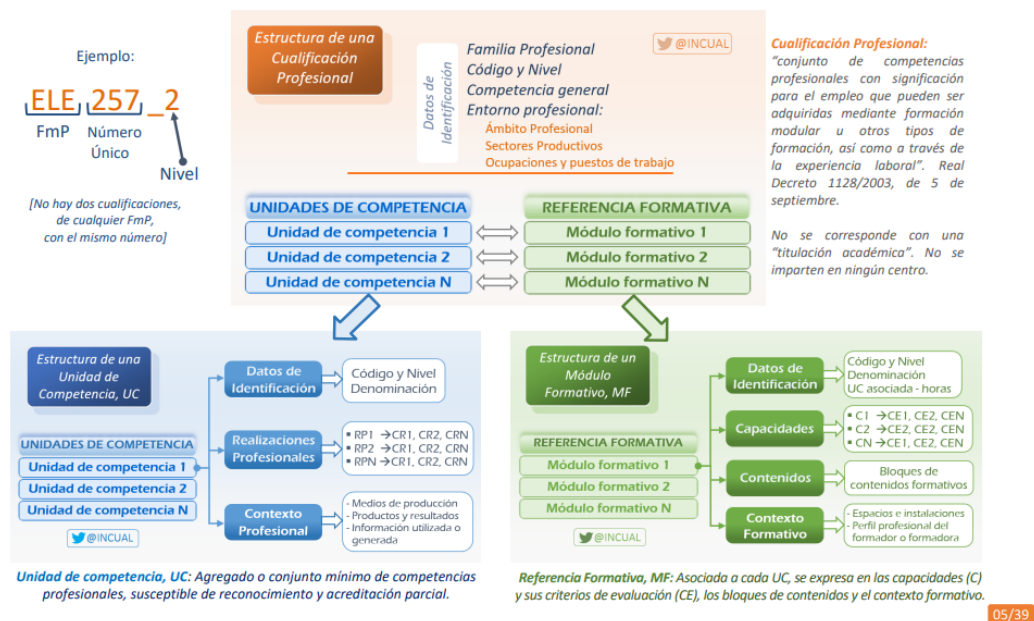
Ejemplo:

ELE 257 _2

FmP Número Único

Nivel

[No hay dos cualificaciones, de cualquier FmP, con el mismo número]

Estructura de una Cualificación Profesional

Datos de Identificación

Familia Profesional
Código y Nivel
Competencia general
Entorno profesional:
Ámbito Profesional
Sectores Productivos
Ocupaciones y puestos de trabajo

@INCUAL

Cualificación Profesional:
"conjunto de competencias profesionales con significación para el empleo que pueden ser adquiridas mediante formación modular u otros tipos de formación, así como a través de la experiencia laboral". Real Decreto 1128/2003, de 5 de septiembre.

No se corresponde con una "titulación académica". No se imparten en ningún centro.

| UNIDADES DE COMPETENCIA | REFERENCIA FORMATIVA |
|---|---|
| Unidad de competencia 1 | Módulo formativo 1 |
| Unidad de competencia 2 | Módulo formativo 2 |
| Unidad de competencia N | Módulo formativo N |

Estructura de una Unidad de Competencia, UC

UNIDADES DE COMPETENCIA
Unidad de competencia 1
Unidad de competencia 2
Unidad de competencia N

@INCUAL

Datos de Identificación
Código y Nivel
Denominación

Realizaciones Profesionales
• RP1 →CR1, CR2, CRN
• RP2 →CR1, CR2, CRN
• RPN →CR1, CR2, CRN

Contexto Profesional
- Medios de producción
- Productos y resultados
- Información utilizada o generada

Unidad de competencia, UC: Agregado o conjunto mínimo de competencias profesionales, susceptible de reconocimiento y acreditación parcial.

Estructura de un Módulo Formativo, MF

REFERENCIA FORMATIVA
Módulo formativo 1
Módulo formativo 2
Módulo formativo N

@INCUAL

Datos de Identificación
Código y Nivel
Denominación
UC asociada - horas

Capacidades
• C1 →CE1, CE2, CEN
• C2 →CE1, CE2, CEN
• CN →CE1, CE2, CEN

Contenidos
Bloques de contenidos formativos

Contexto Formativo
- Espacios e instalaciones
- Perfil profesional del formador o formadora

Referencia Formativa, MF: Asociada a cada UC, se expresa en las capacidades (C) y sus criterios de evaluación (CE), los bloques de contenidos y el contexto formativo.

05/39